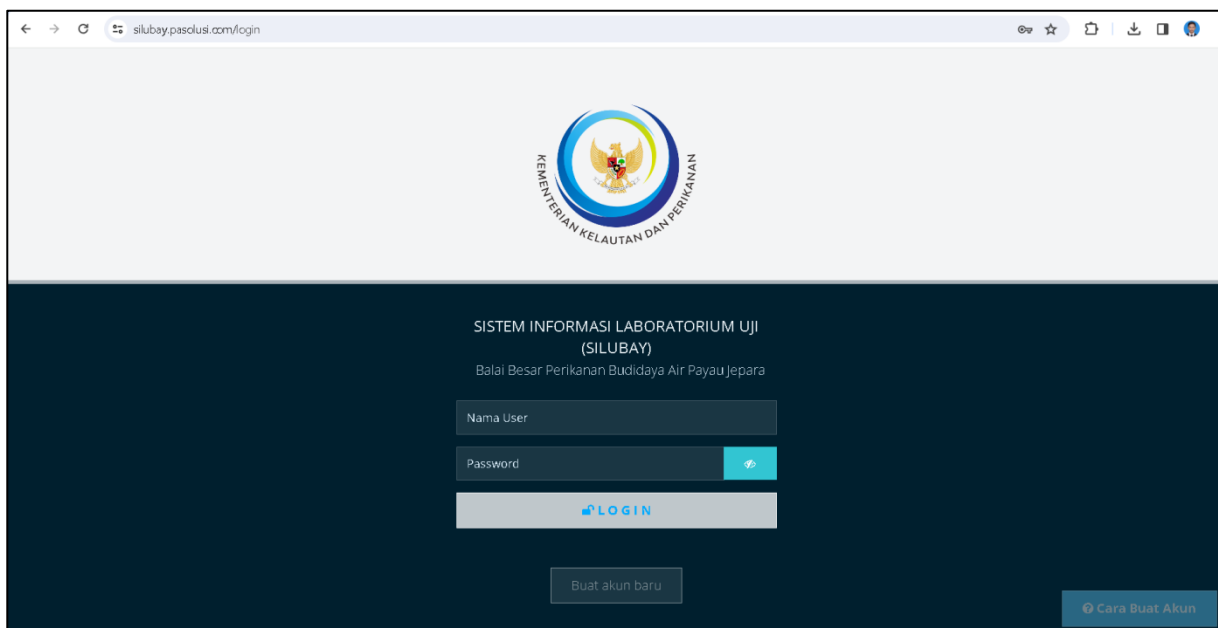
silubay.pasolusi.com/login

KEMENTERIAN KELAUTAN DAN PERIKANAN

SISTEM INFORMASI LABORATORIUM UJI (SILUBAY)
Balai Besar Perikanan Budidaya Air Payau Jepara

Nama User

Password

LOGIN

Buat akun baru

Cara Buat Akun